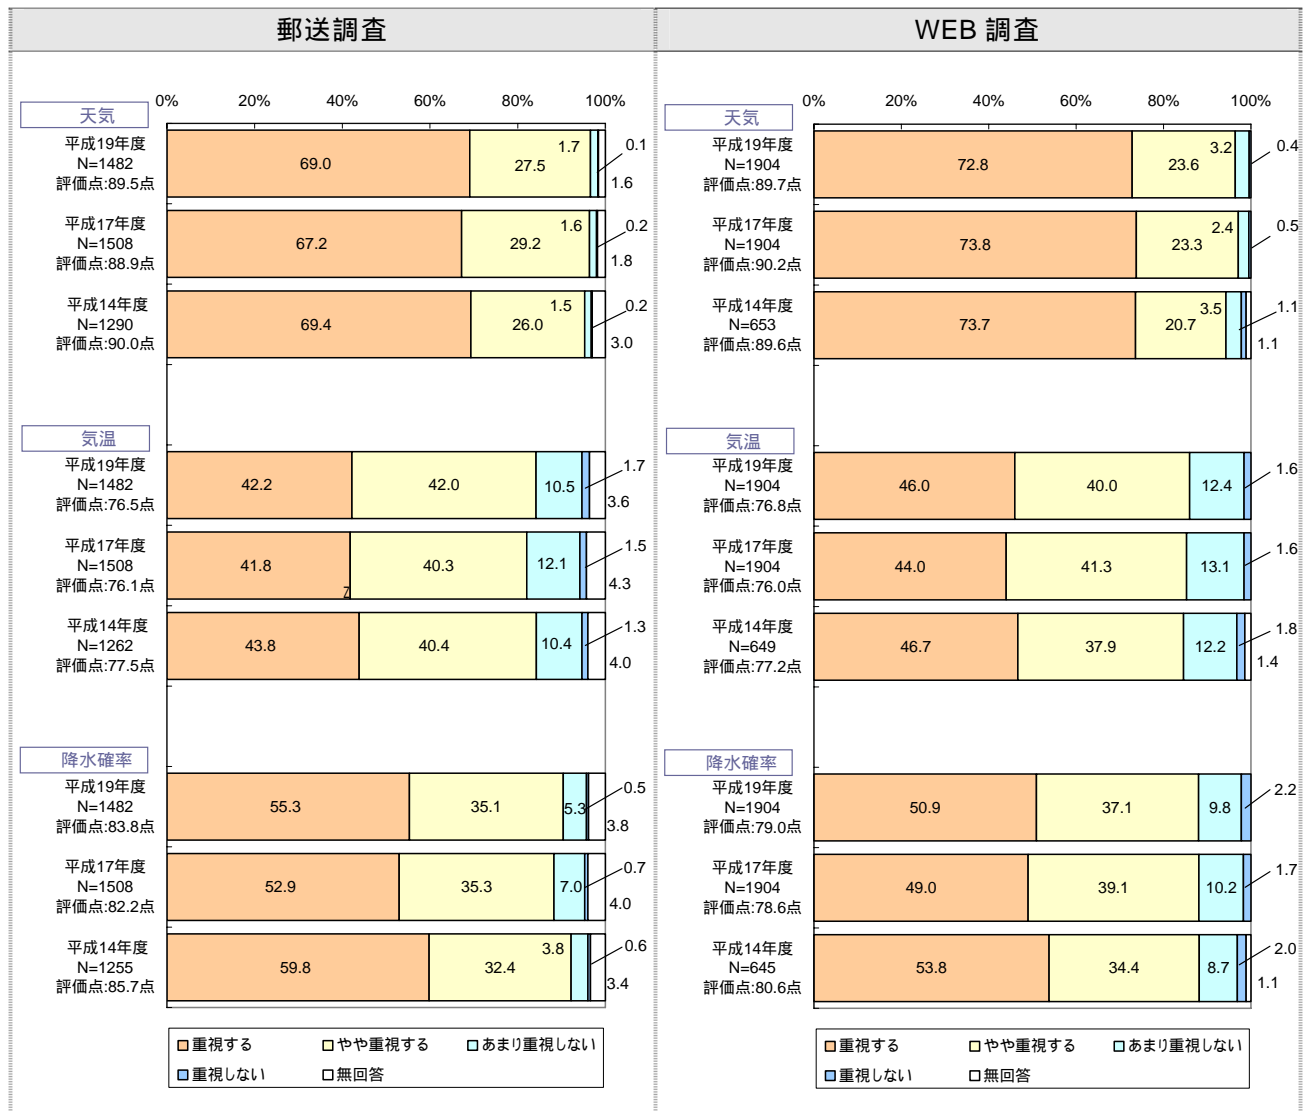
郵送調査

0% 20% 40% 60% 80% 100%

天気

平成19年度 N=1482 評価点:89.5点
69.0 27.5 1.7 0.1 1.6

平成17年度 N=1508 評価点:88.9点
67.2 29.2 1.6 0.2 1.8

平成14年度 N=1290 評価点:90.0点
69.4 26.0 1.5 0.2 3.0

気温

平成19年度 N=1482 評価点:76.5点
42.2 42.0 10.5 1.7 3.6

平成17年度 N=1508 評価点:76.1点
41.8 40.3 12.1 1.5 4.3

平成14年度 N=1262 評価点:77.5点
43.8 40.4 10.4 1.3 4.0

降水確率

平成19年度 N=1482 評価点:83.8点
55.3 35.1 5.3 0.5 3.8

平成17年度 N=1508 評価点:82.2点
52.9 35.3 7.0 0.7 4.0

平成14年度 N=1255 評価点:85.7点
59.8 32.4 3.8 0.6 3.4

■重視する ■やや重視する ■あまり重視しない ■重視しない □無回答

WEB 調査

0% 20% 40% 60% 80% 100%

天気

平成19年度 N=1904 評価点:89.7点
72.8 23.6 3.2 0.4

平成17年度 N=1904 評価点:90.2点
73.8 23.3 2.4 0.5

平成14年度 N=653 評価点:89.6点
73.7 20.7 3.5 1.1 1.1

気温

平成19年度 N=1904 評価点:76.8点
46.0 40.0 12.4 1.6

平成17年度 N=1904 評価点:76.0点
44.0 41.3 13.1 1.6

平成14年度 N=649 評価点:77.2点
46.7 37.9 12.2 1.8 1.4

降水確率

平成19年度 N=1904 評価点:79.0点
50.9 37.1 9.8 2.2

平成17年度 N=1904 評価点:78.6点
49.0 39.1 10.2 1.7

平成14年度 N=645 評価点:80.6点
53.8 34.4 8.7 2.0 1.1

■重視する ■やや重視する ■あまり重視しない ■重視しない □無回答